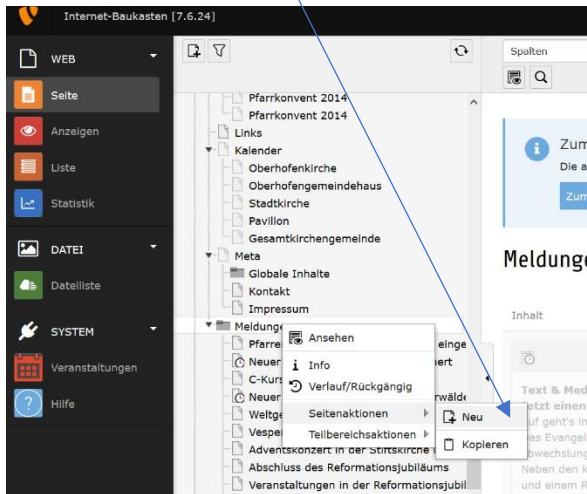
Internet-Baukasten [7.6.24]

WEB
Seite
Anzeigen
Liste
Statistik
DATEI
Dateiliste
SYSTEM
Veranstaltungen
Hilfe

Pfarrkonvent 2014
Pfarrkonvent 2014
Links
Kalender
Oberhofenkirche
Oberhofengemeindehaus
Stadtkirche
Pavillon
Gesamtkirchengemeinde
Meta
Globale Inhalte
Kontakt
Impressum
Meldunge
Pfarre
Neuer
C-Kurs
Neuer
Weltge
Vespe
Adventskonzert in der Stiftskirche
Abschluss des Reformationsjubiläums
Veranstaltungen in der Reformationsjubil

Ansehen
Info
Verlauf/Rückgängig
Seitenaktionen
Teilbereichsaktionen
Neu
Kopieren

Spalten
Zum
Die a
Zum
Meldunge
Inhalt
Text & Med
etzt einen
uf geht's In
as Evangel
bwechslung
Neben den k
und einem R